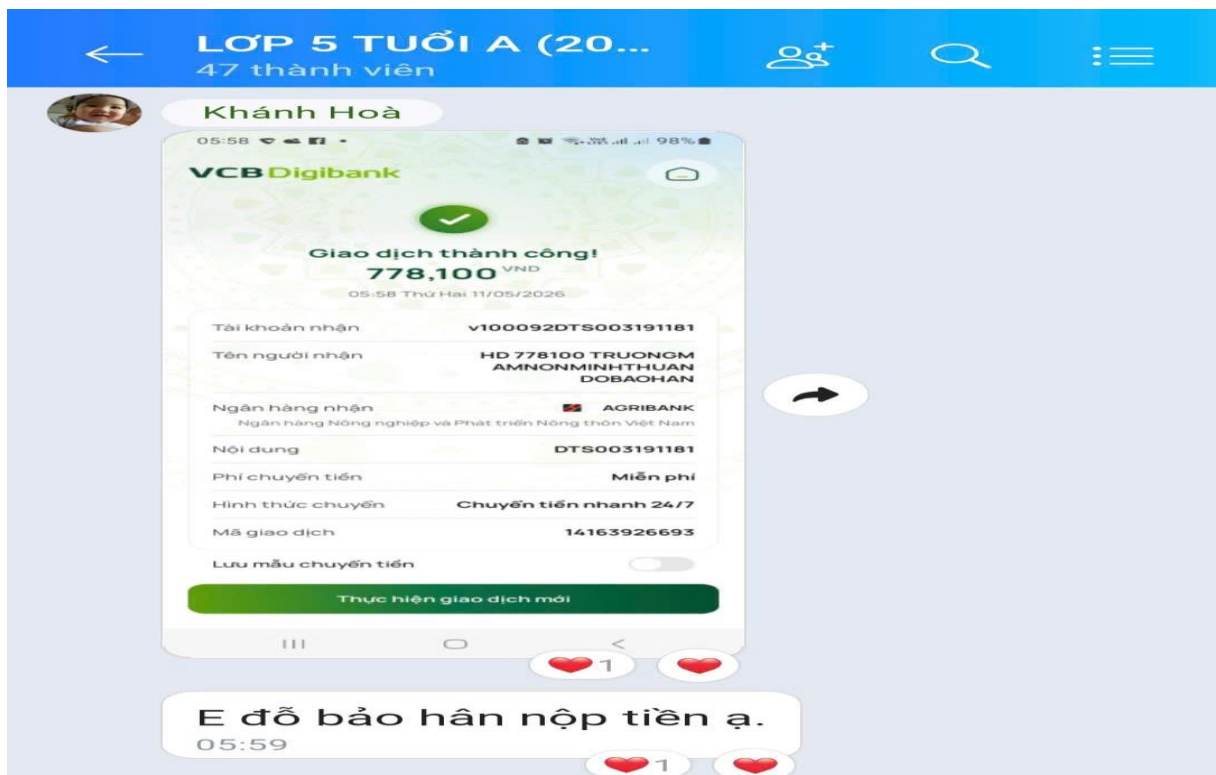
LỚP 5 TUỔI A (20...
47 thành viên

Khánh Hoà

05:58 98%

VCB Digibank

Giao dịch thành công!
778,100 VND
05:58 Thứ Hai 11/05/2026

Tài khoản nhận V100092DTS003191181
Tên người nhận HD 778100 TRUONGMAMNONMINHTHUANDOBAOHAN
Ngân hàng nhận AGRIBANK
Ngân hàng Nông nghiệp và Phát triển Nông thôn Việt Nam
Nội dung DTS003191181
Phí chuyển tiền Miễn phí
Hình thức chuyển Chuyển tiền nhanh 24/7
Mã giao dịch 14163926693
Lưu mẫu chuyển tiền

Thực hiện giao dịch mới

1

E đỗ bảo hân nộp tiền ạ.
05:59

1